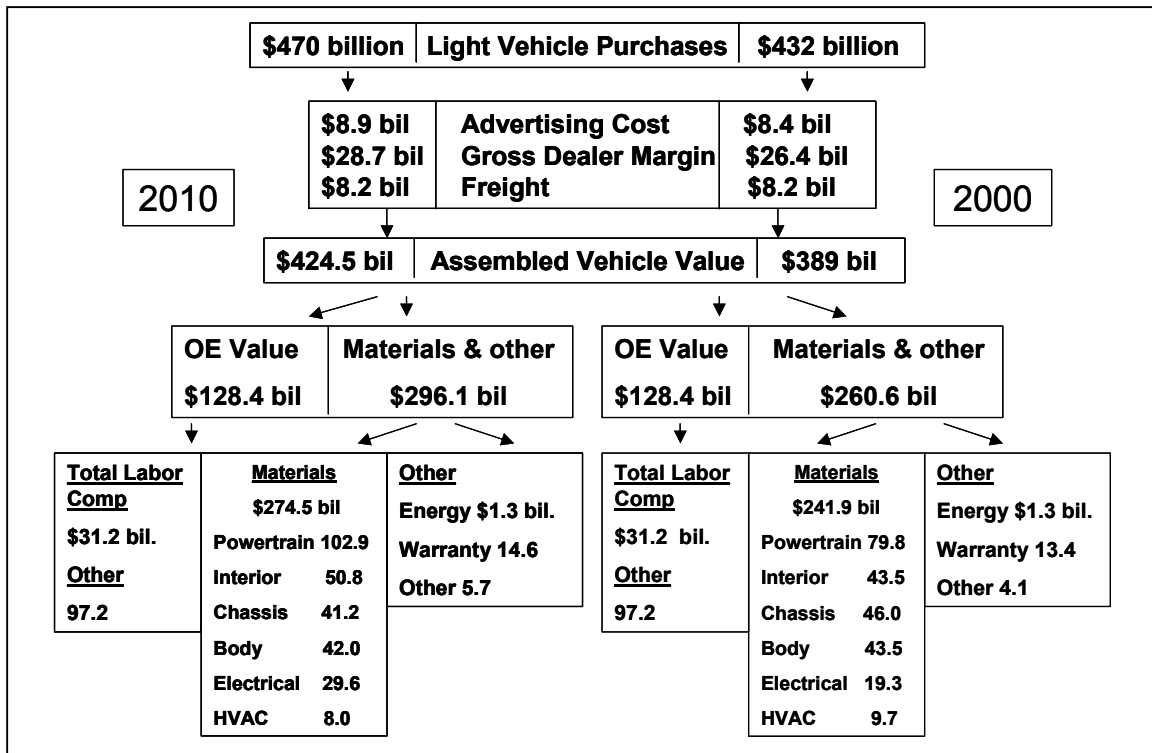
$470 billion | Light Vehicle Purchases | $432 billion

$8.9 bil Advertising Cost $8.4 bil
$28.7 bil Gross Dealer Margin $26.4 bil
$8.2 bil Freight $8.2 bil

2010

2000

$424.5 bil | Assembled Vehicle Value | $389 bil

OE Value
$128.4 bil

Materials & other
$296.1 bil

OE Value
$128.4 bil

Materials & other
$260.6 bil

Total Labor Comp
$31.2 bil.
Other
97.2

Materials
$274.5 bil
Powertrain 102.9
Interior 50.8
Chassis 41.2
Body 42.0
Electrical 29.6
HVAC 8.0

Other
Energy $1.3 bil.
Warranty 14.6
Other 5.7

Total Labor Comp
$31.2 bil.
Other
97.2

Materials
$241.9 bil
Powertrain 79.8
Interior 43.5
Chassis 46.0
Body 43.5
Electrical 19.3
HVAC 9.7

Other
Energy $1.3 bil.
Warranty 13.4
Other 4.1